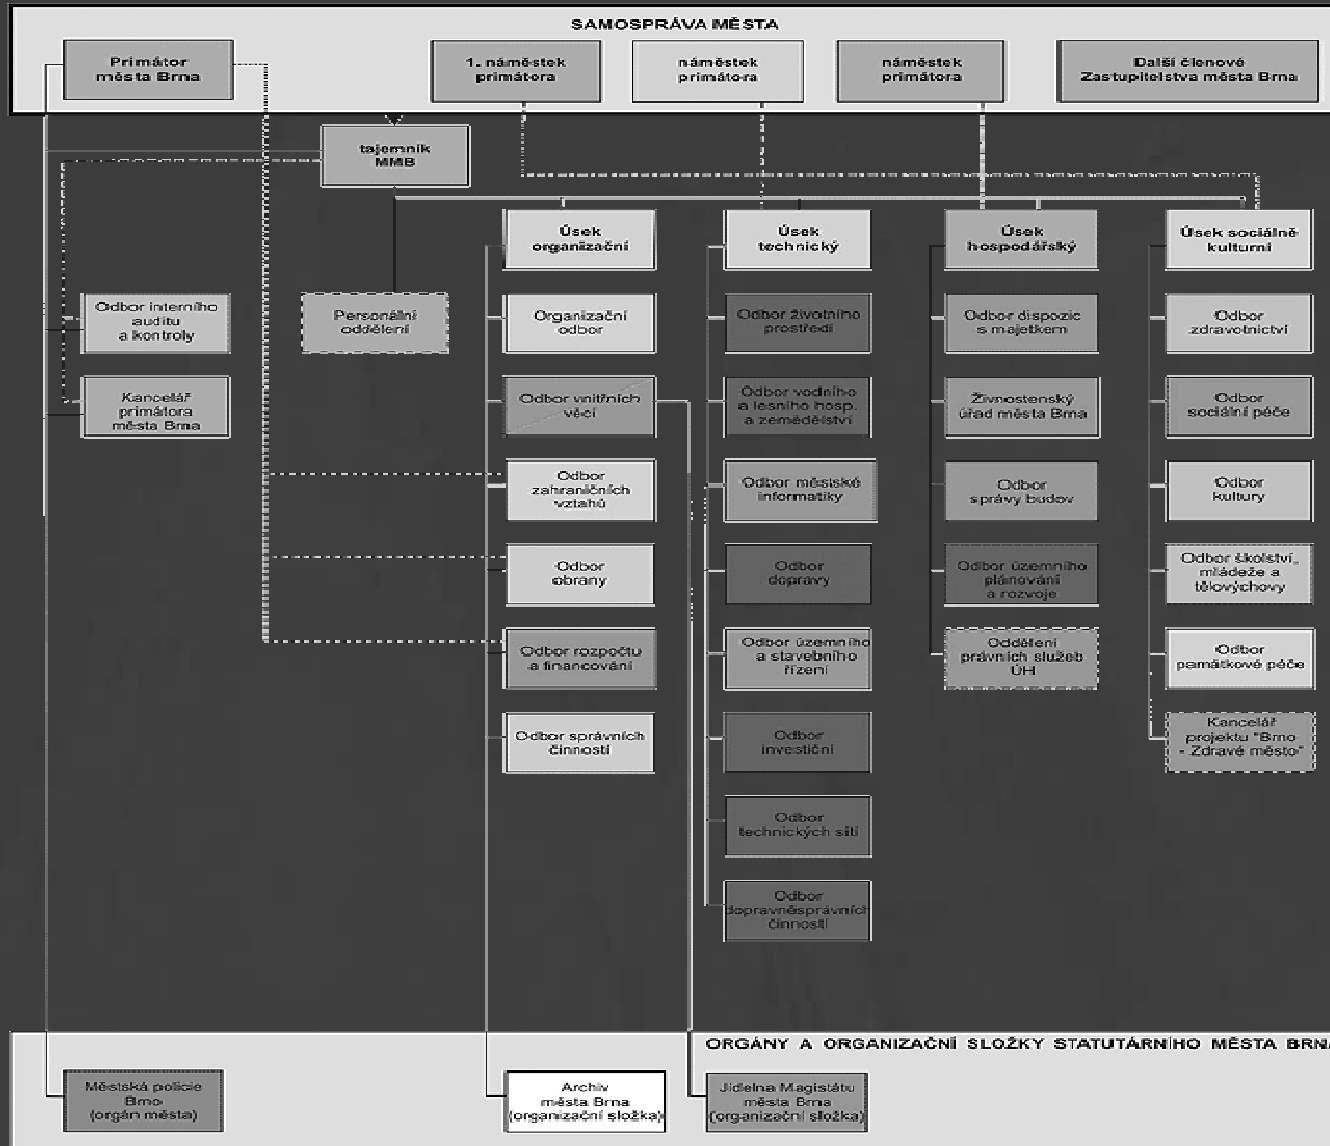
SAMOSPRÁVA MĚSTA

Primátor města Brna

1. náměstek primátora

náměstek primátora

náměstek primátora

Další členové Zastupitelstva města Brna

tajemník MMB

Úsek organizační

Úsek technický

Úsek hospodářský

Úsek sociálně kulturní

Odbor interního auditu a kontroly

Kancelář primátora města Brna

Personální oddělení

Organizační odbor

Odbor vnitřních věcí

Odbor zahraničních vztahů

Odbor obrany

Odbor rozpočtu a financování

Odbor správních činností

Odbor životního prostředí

Odbor vodního a lesního hosp. a zemědělství

Odbor městské informatiky

Odbor dopravy

Odbor územního a stavebního řízení

Odbor investiční

Odbor technických sítí

Odbor dopravněsprávních činností

Odbor dispozic s majetkem

Živnostenský úřad města Brna

Odbor správy budov

Odbor územního plánování a rozvoje

Oddělení právních služeb ÚH

Odbor zdravotnictví

Odbor sociální péče

Odbor kultury

Odbor školství, mládeže a tělovýchovy

Odbor památkové péče

Kancelář projektu "Brno - Zdravé město"

ORGÁNY A ORGANIZAČNÍ SLOŽKY STATUTÁRNÍHO MĚSTA BRNA

Městská policie Brno (orgán města)

Archiv města Brna (organizační složka)

Jídelna Magistrátu města Brna (organizační složka)